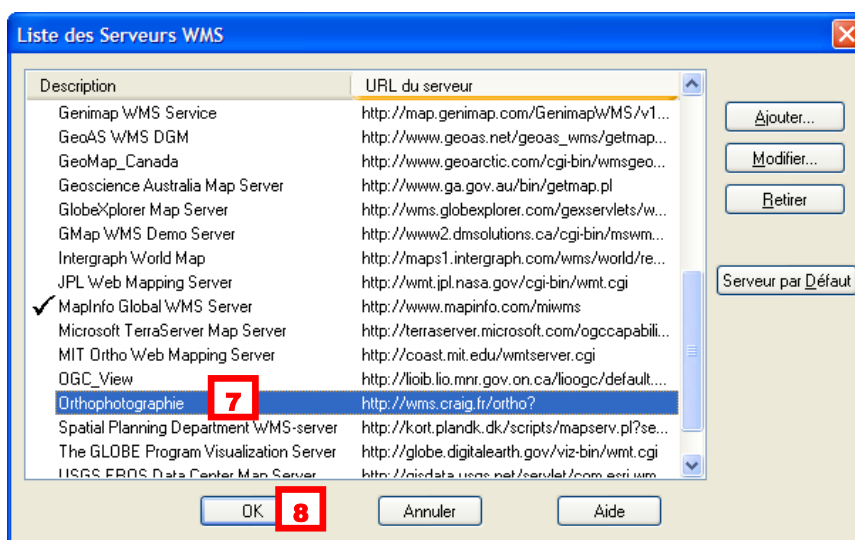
Liste des Serveurs WMS

| Description | URL du serveur |
|---|---|
| Genimap WMS Service | http://map.genimap.com/GenimapWMS/v1... |
| GeoAS WMS DGM | http://www.geoas.net/geoas_wms/getmap... |
| GeoMap_Canada | http://www.geoarctic.com/cgi-bin/wmsgeo... |
| Geoscience Australia Map Server | http://www.ga.gov.au/bin/getmap.pl |
| GlobeXplorer Map Server | http://wms.globexplorer.com/gexservlets/w... |
| GMap WMS Demo Server | http://www2.dmsolutions.ca/cgi-bin/mswm... |
| Intergraph World Map | http://maps1.intergraph.com/wms/world/re... |
| JPL Web Mapping Server | http://wmt.jpl.nasa.gov/cgi-bin/wmt.cgi |
| ✓ MapInfo Global WMS Server | http://www.mapinfo.com/miwms |
| Microsoft TerraServer Map Server | http://terraserver.microsoft.com/ogccapabili... |
| MIT Ortho Web Mapping Server | http://coast.mit.edu/wmtserver.cgi |
| OGC_View | http://lioib.lio.mnr.gov.on.ca/lioogc/default.... |
| Orthophotographie | http://wms.craig.fr/ortho? |
| Spatial Planning Department WMS-server | http://kort.plandk.dk/scripts/mapserv.pl?se... |
| The GLOBE Program Visualization Server | http://globe.digitalearth.gov/viz-bin/wmt.cgi |
| USGS EROS Data Center Map Server | http://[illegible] |

7

Ajouter...
Modifier...
Retirer
Serveur par Défaut

OK
8
Annuler
Aide